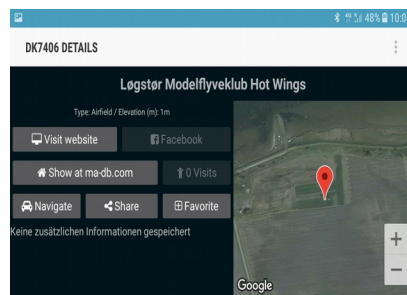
48% 10:0

DK7406 DETAILS

Løgstør Modelflyveklub Hot Wings

Type: Airfield / Elevation (m): 1m

Visit website

Facebook

Show at ma-db.com

0 Visits

Navigate

Share

Favorite

Keine zusätzlichen Informationen gespeichert

+

−

Google